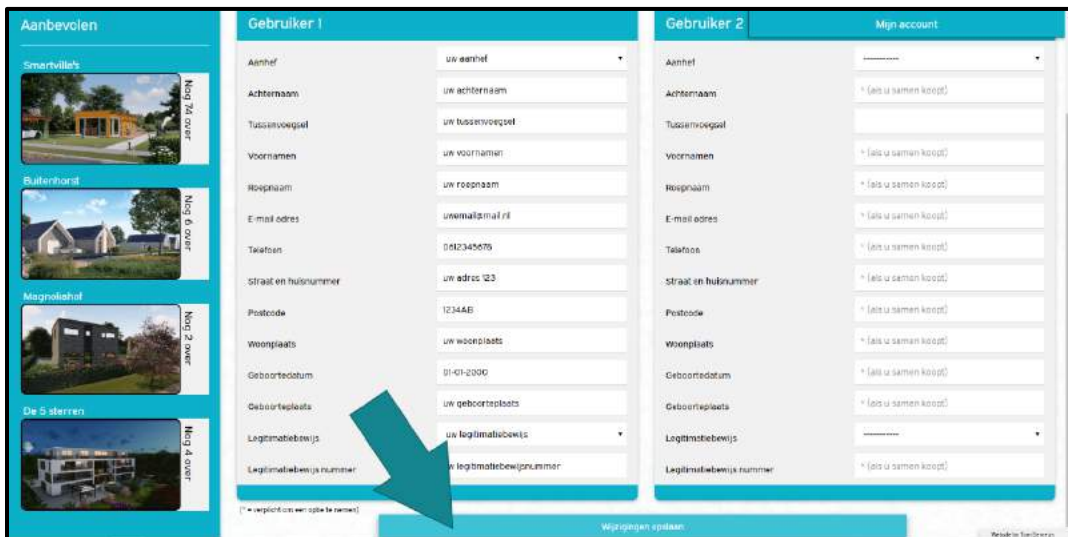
Aanbevolen

Smartvilla's
Nog 74 over

Buitenhorst
Nog 6 over

Magnoliahof
Nog 2 over

De 5 sterren
Nog 4 over

Gebruiker 1

| | |
|---|---|
| Aanhef | uw aanhef |
| Achternaam | uw achternaam |
| Tussenvoegsel | uw tussenvoegsel |
| Voornamen | uw voornamen |
| Roepnaam | uw roepnaam |
| E-mail adres | uwemail@mail.nl |
| Telefoon | 0612345678 |
| Straat en huisnummer | uw adres 123 |
| Postcode | 1234AB |
| Woonplaats | uw woonplaats |
| Geboortedatum | 01-01-2000 |
| Geboorteplaats | uw geboorteplaats |
| Legitimatiebewijs | uw legitimatiebewijs |
| Legitimatiebewijs nummer | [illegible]w legitimatiebewijsnummer |

(* = verplicht om een optie te nemen)

Gebruiker 2

Mijn account

| | |
|---|---|
| Aanhef | ----------- |
| Achternaam | * (als u samen koopt) |
| Tussenvoegsel | |
| Voornamen | * (als u samen koopt) |
| Roepnaam | * (als u samen koopt) |
| E-mail adres | * (als u samen koopt) |
| Telefoon | * (als u samen koopt) |
| Straat en huisnummer | * (als u samen koopt) |
| Postcode | * (als u samen koopt) |
| Woonplaats | * (als u samen koopt) |
| Geboortedatum | * (als u samen koopt) |
| Geboorteplaats | * (als u samen koopt) |
| Legitimatiebewijs | ----------- |
| Legitimatiebewijs nummer | * (als u samen koopt) |

Wijzigingen opslaan

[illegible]